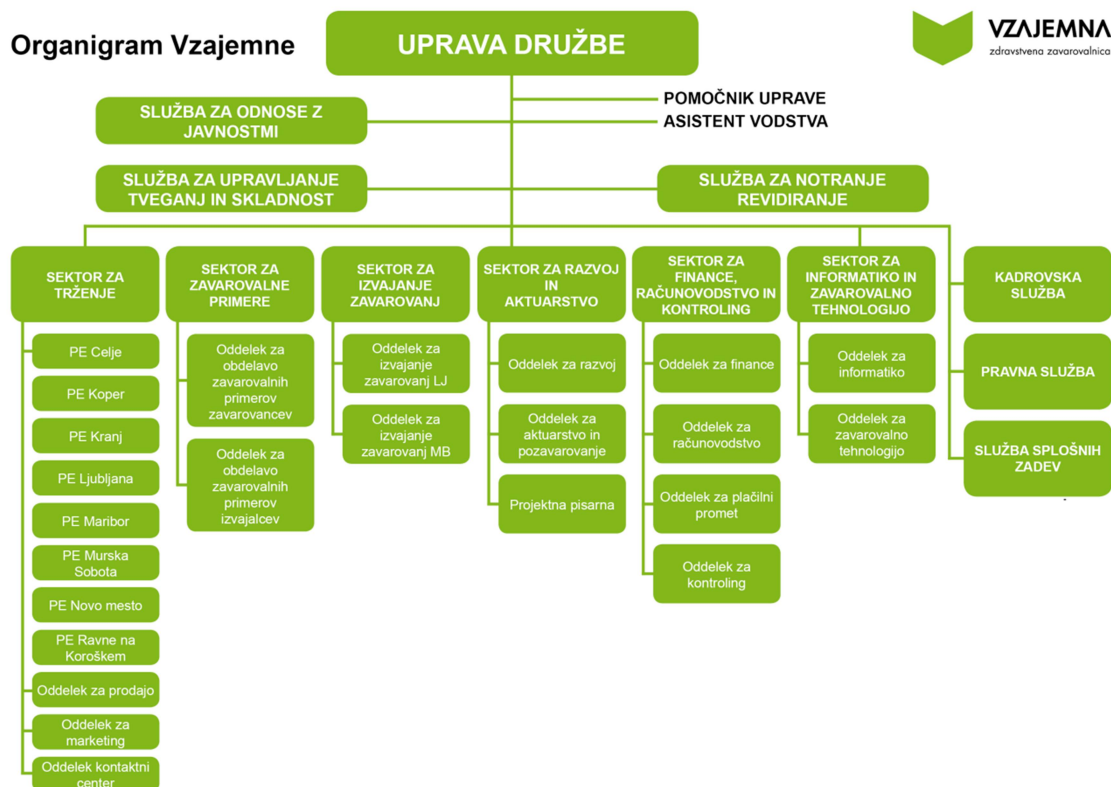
Organigram Vzajemne

UPRAVA DRUŽBE

VZAJEMNA
zdravstvena zavarovalnica

SLUŽBA ZA ODNOSE Z JAVNOSTMI

POMOČNIK UPRAVE
ASISTENT VODSTVA

SLUŽBA ZA UPRAVLJANJE TVEGANJ IN SKLADNOST

SLUŽBA ZA NOTRANJE REVIDIRANJE

SEKTOR ZA TRŽENJE

PE Celje
PE Koper
PE Kranj
PE Ljubljana
PE Maribor
PE Murska Sobota
PE Novo mesto
PE Ravne na Koroškem
Oddelek za prodajo
Oddelek za marketing
Oddelek kontaktni center

SEKTOR ZA ZAVAROVALNE PRIMERE

Oddelek za obdelavo zavarovalnih primerov zavarovancev
Oddelek za obdelavo zavarovalnih primerov izvajalcev

SEKTOR ZA IZVAJANJE ZAVAROVANJ

Oddelek za izvajanje zavarovanj LJ
Oddelek za izvajanje zavarovanj MB

SEKTOR ZA RAZVOJ IN AKTUARSTVO

Oddelek za razvoj
Oddelek za aktuarstvo in pozavarovanje
Projektna pisarna

SEKTOR ZA FINANCE, RAČUNOVODSTVO IN KONTROLING

Oddelek za finance
Oddelek za računovodstvo
Oddelek za plačilni promet
Oddelek za kontroling

SEKTOR ZA INFORMATIKO IN ZAVAROVALNO TEHNOLOGIJO

Oddelek za informatiko
Oddelek za zavarovalno tehnologijo

KADROVSKA SLUŽBA

PRAVNA SLUŽBA

SLUŽBA SPLOŠNIH ZADEV